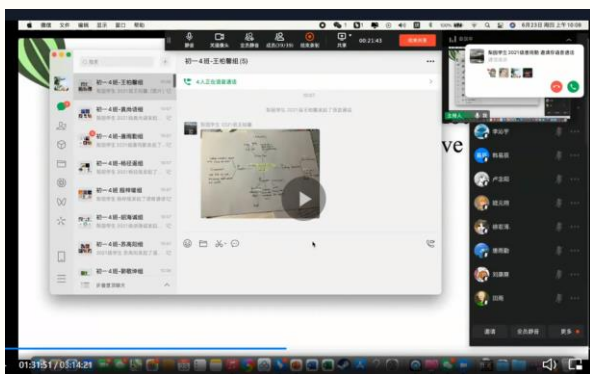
微信 文件 编辑 显示 窗口 帮助

静音 关闭视频 安全 成员(19) 结束录制 共享 00:21:43 结束会议

6月23日 周日 上午10:08

初一4班-王柏馨组 (5)

4人正在语音通话

初一4班-王柏馨组

初一4班-黄尚语组

初一4班-黄雨菲组

初一4班-杨钰涵组

初一4班-陈烨曦组

初一4班-邵海诚组

初一4班-苏雨阳组

初一4班-郭敬坤组

ve

李沁宇

韩嘉辰

卢浩辰

胡元爽

杨宏浩

潘雨鹏

刘灏博

田雨

邀请 全员静音 更多

01:31:51 / 03:14:21